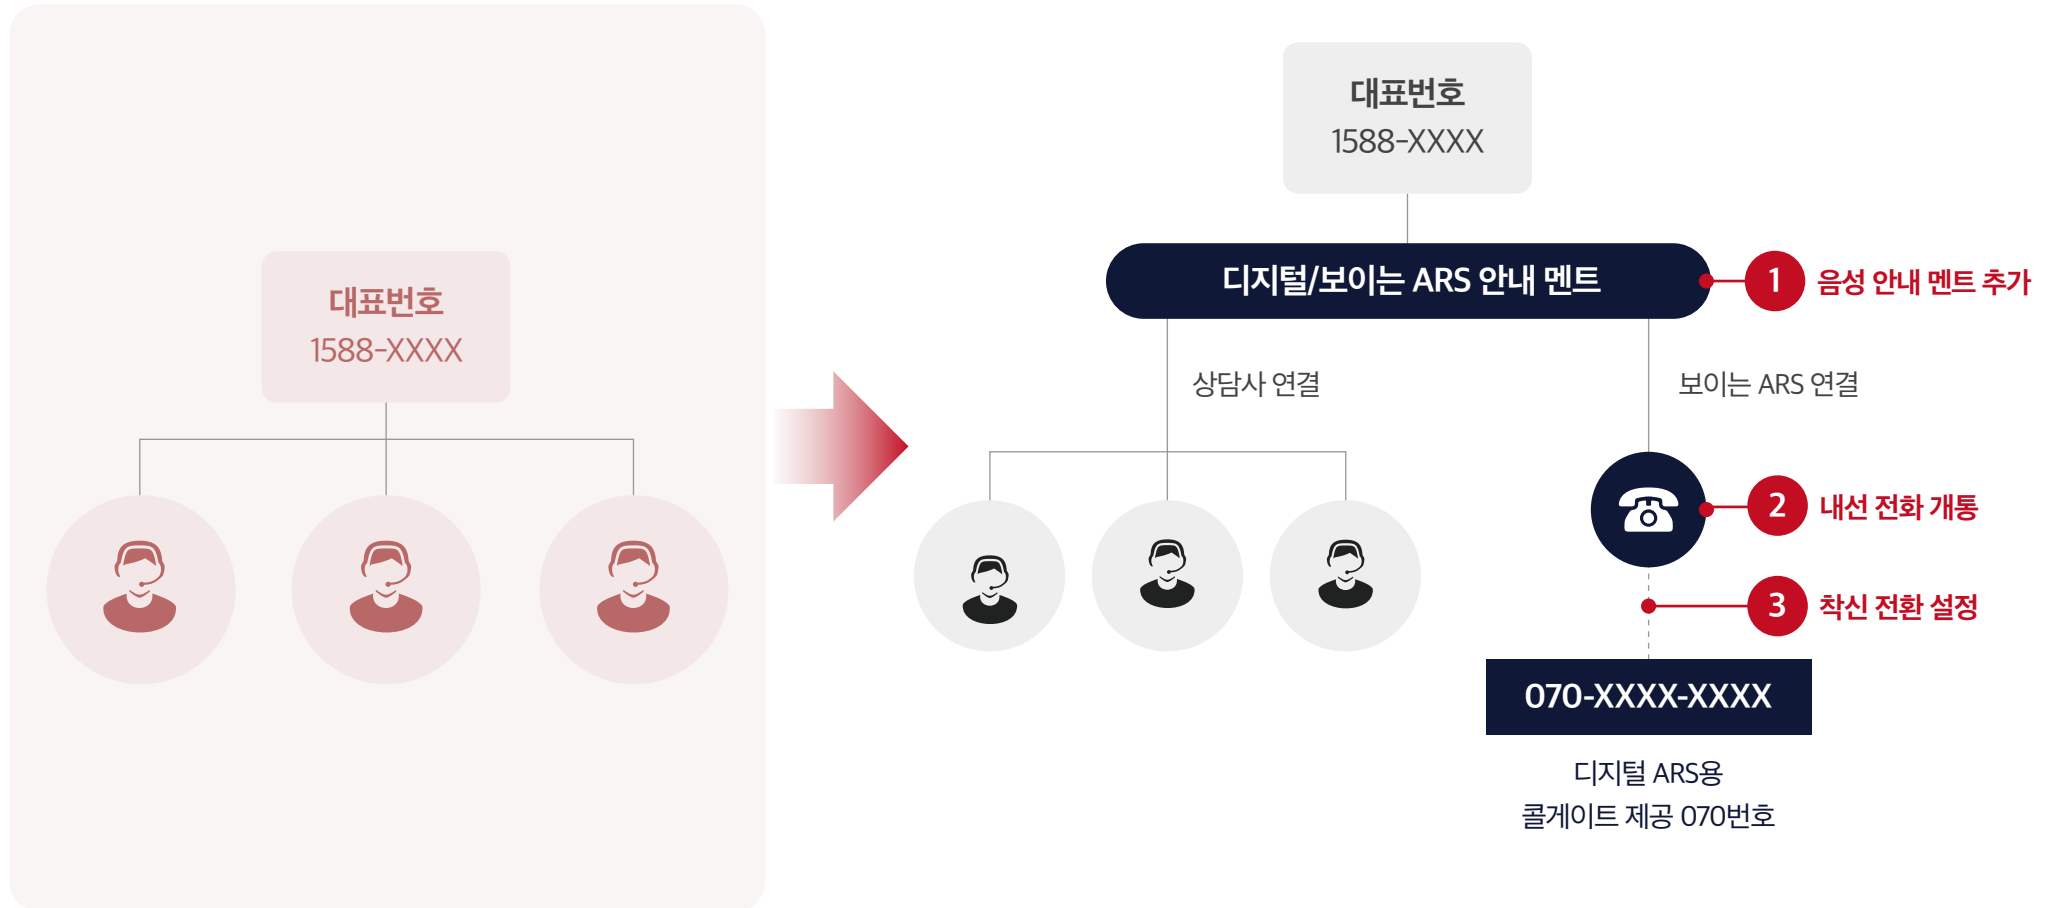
대표번호
1588-XXXX

대표번호
1588-XXXX

디지털/보이는 ARS 안내 멘트

1 음성 안내 멘트 추가

상담사 연결

보이는 ARS 연결

2 내선 전화 개통

3 착신 전환 설정

070-XXXX-XXXX

디지털 ARS용
콜게이트 제공 070번호